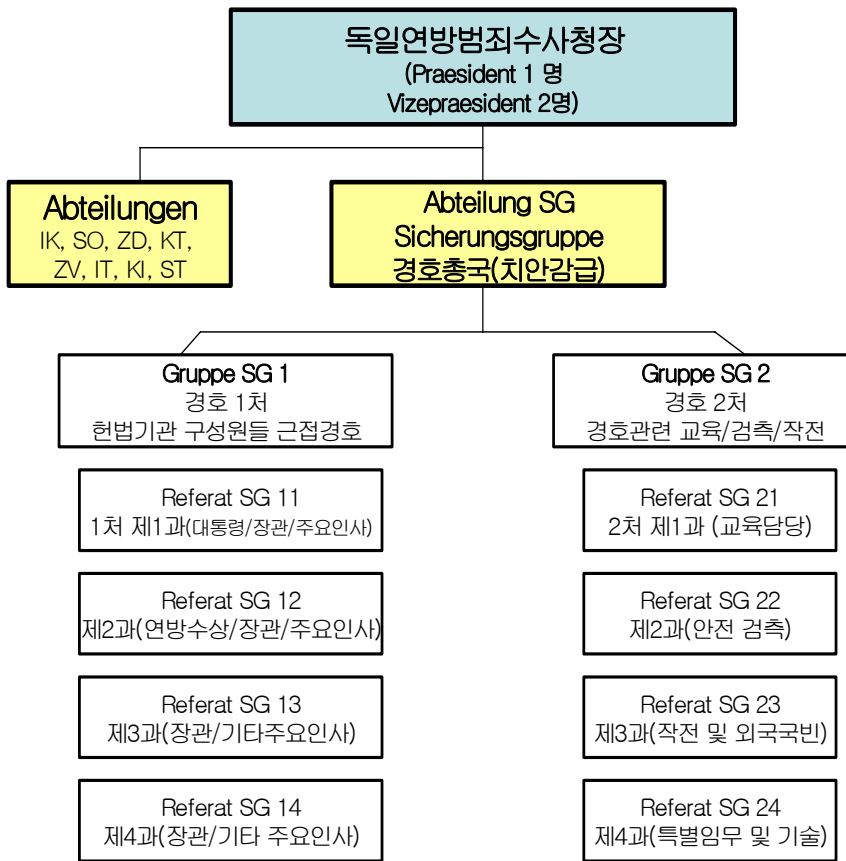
독일연방범죄수사청장
(Praesident 1 명
Vizepraesident 2명)

Abteilungen
IK, SO, ZD, KT, ZV, IT, KI, ST

Abteilung SG
Sicherungsgruppe
경호총국(치안감급)

Gruppe SG 1
경호 1처
헌법기관 구성원들 근접경호

Referat SG 11
1처 제1과(대통령/장관/주요인사)

Referat SG 12
제2과(연방수상/장관/주요인사)

Referat SG 13
제3과(장관/기타주요인사)

Referat SG 14
제4과(장관/기타 주요인사)

Gruppe SG 2
경호 2처
경호관련 교육/검측/작전

Referat SG 21
2처 제1과 (교육담당)

Referat SG 22
제2과(안전 검측)

Referat SG 23
제3과(작전 및 외국국빈)

Referat SG 24
제4과(특별임무 및 기술)